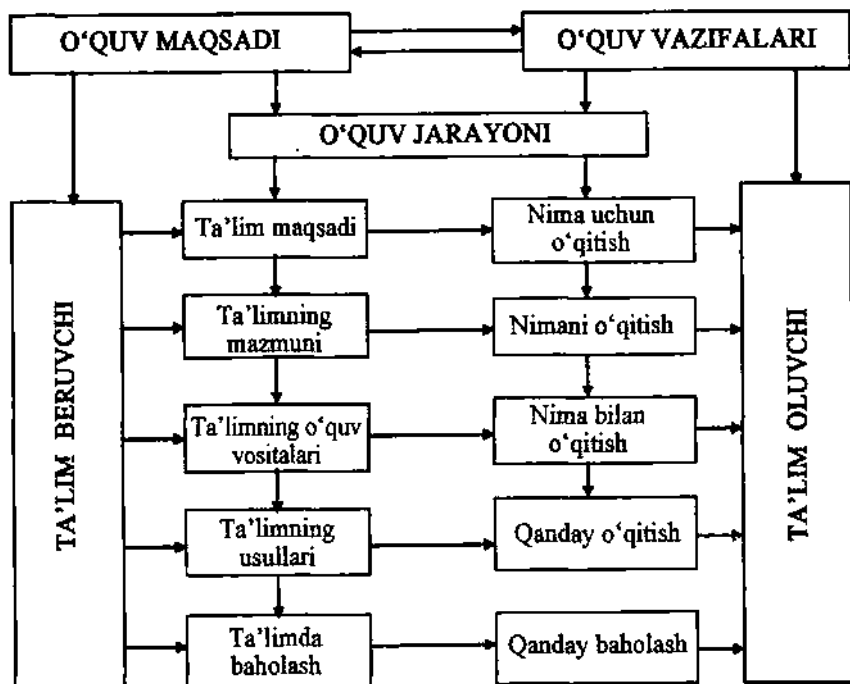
O'QUV MAQSADI

O'QUV VAZIFALARI

O'QUV JARAYONI

TA'LIM BERUVCHI

Ta'lim maqsadi

Nima uchun o'qitish

Ta'limning mazmuni

Nimani o'qitish

Ta'limning o'quv vositalari

Nima bilan o'qitish

Ta'limning usullari

Qanday o'qitish

Ta'limda baholash

Qanday baholash

TA'LIM OLUVCHI